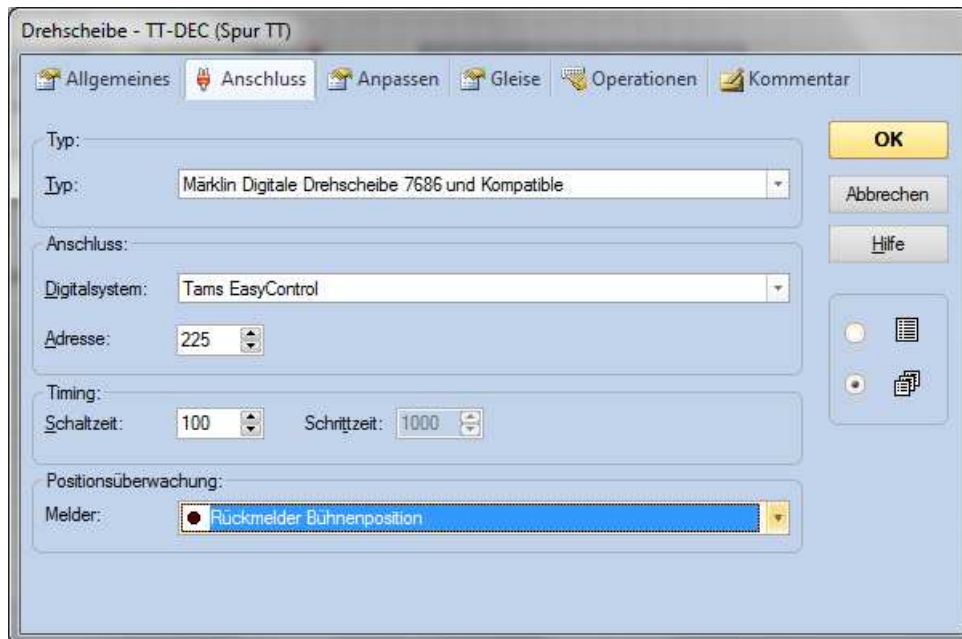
Drehscheibe - TT-DEC (Spur TT)

Allgemeines | Anschluss | Anpassen | Gleise | Operationen | Kommentar

Typ:
Typ: Märklin Digitale Drehscheibe 7686 und Kompatible

Anschluss:
Digitalsystem: Tams EasyControl
Adresse: 225

Timing:
Schaltzeit: 100 Schrittzeit: 1000

Positionsüberwachung:
Melder: Rückmelder Bühnenposition

OK
Abbrechen
Hilfe